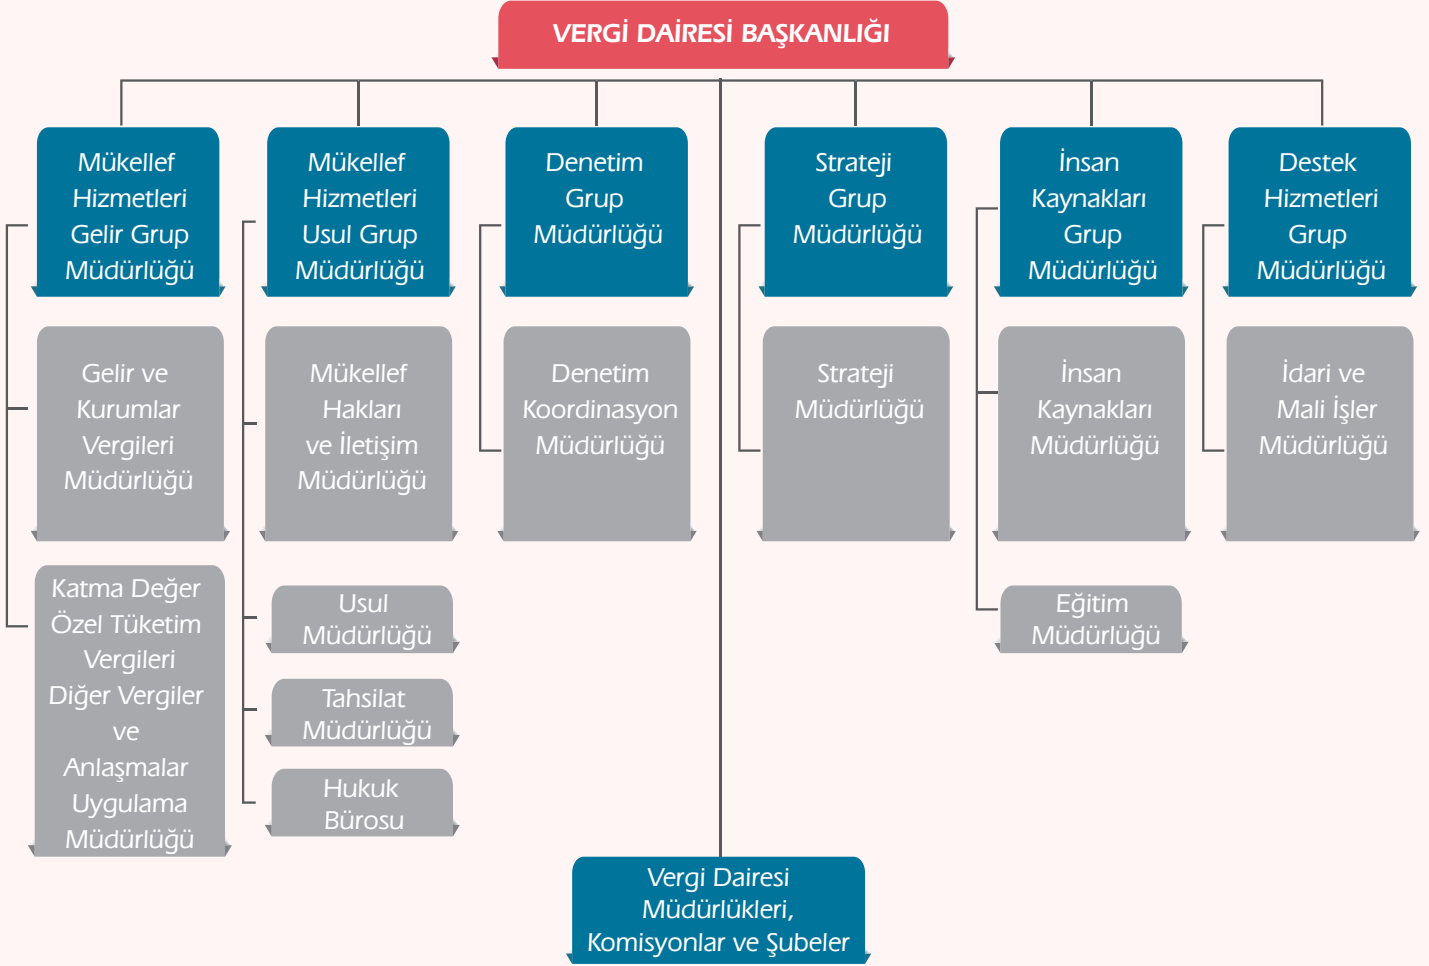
VERGİ DAİRESİ BAŞKANLIĞI

Mükellef Hizmetleri Gelir Grup Müdürlüğü

Gelir ve Kurumlar Vergileri Müdürlüğü

Katma Değer Özel Tüketim Vergileri Diğer Vergiler ve Anlaşmalar Uygulama Müdürlüğü

Mükellef Hizmetleri Usul Grup Müdürlüğü

Mükellef Hakları ve İletişim Müdürlüğü

Usul Müdürlüğü

Tahsilat Müdürlüğü

Hukuk Bürosu

Denetim Grup Müdürlüğü

Denetim Koordinasyon Müdürlüğü

Strateji Grup Müdürlüğü

Strateji Müdürlüğü

İnsan Kaynakları Grup Müdürlüğü

İnsan Kaynakları Müdürlüğü

Eğitim Müdürlüğü

Destek Hizmetleri Grup Müdürlüğü

İdari ve Mali İşler Müdürlüğü

Vergi Dairesi Müdürlükleri, Komisyonlar ve Şubeler